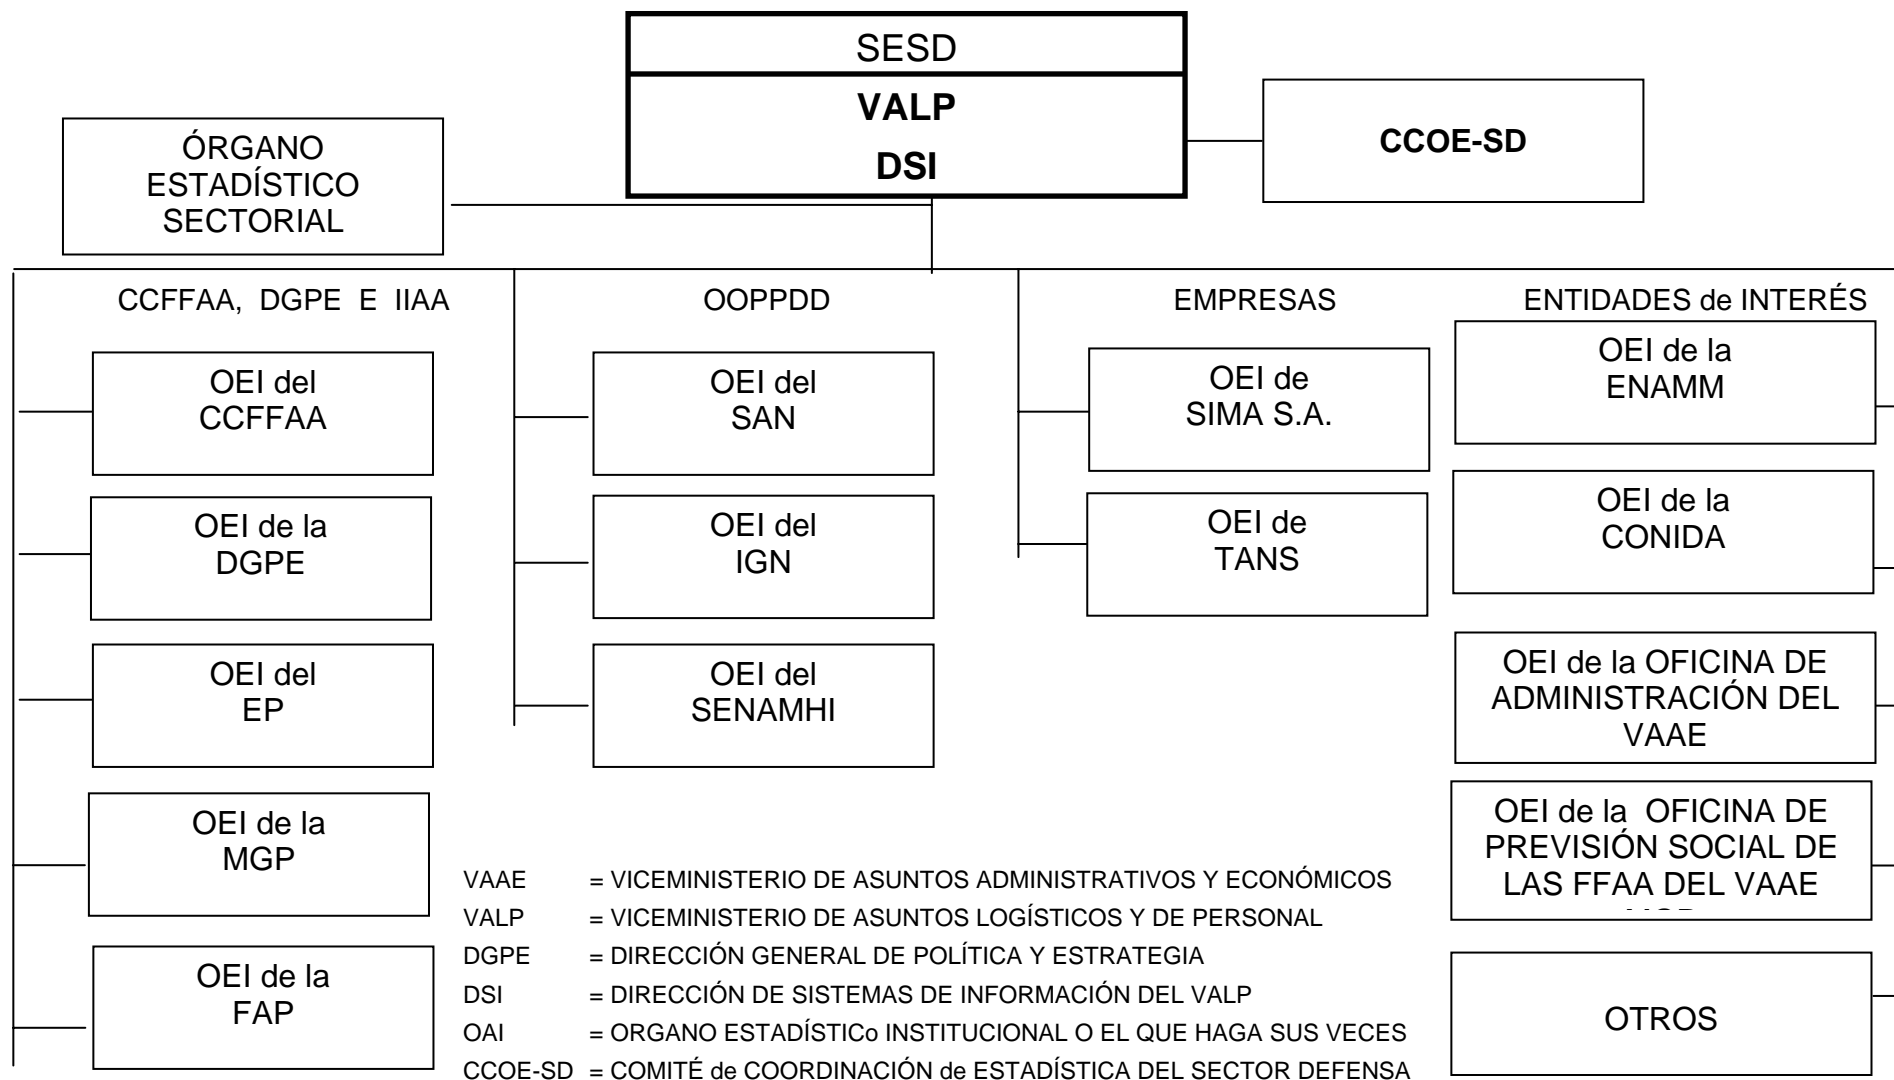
SESD

VALP

DSI

ÓRGANO ESTADÍSTICO SECTORIAL

CCOE-SD

CCFFAA, DGPE E IIAA

OOPPDD

EMPRESAS

ENTIDADES de INTERÉS

OEI del CCFFAA

OEI de la DGPE

OEI del EP

OEI de la MGP

OEI de la FAP

OEI del SAN

OEI del IGN

OEI del SENAMHI

OEI de SIMA S.A.

OEI de TANS

OEI de la ENAMM

OEI de la CONIDA

OEI de la OFICINA DE ADMINISTRACIÓN DEL VAAE

OEI de la OFICINA DE PREVISIÓN SOCIAL DE LAS FFAA DEL VAAE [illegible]

OTROS

VAAE = VICEMINISTERIO DE ASUNTOS ADMINISTRATIVOS Y ECONÓMICOS
VALP = VICEMINISTERIO DE ASUNTOS LOGÍSTICOS Y DE PERSONAL
DGPE = DIRECCIÓN GENERAL DE POLÍTICA Y ESTRATEGIA
DSI = DIRECCIÓN DE SISTEMAS DE INFORMACIÓN DEL VALP
OAI = ORGANO ESTADÍSTICo INSTITUCIONAL O EL QUE HAGA SUS VECES
CCOE-SD = COMITÉ de COORDINACIÓN de ESTADÍSTICA DEL SECTOR DEFENSA